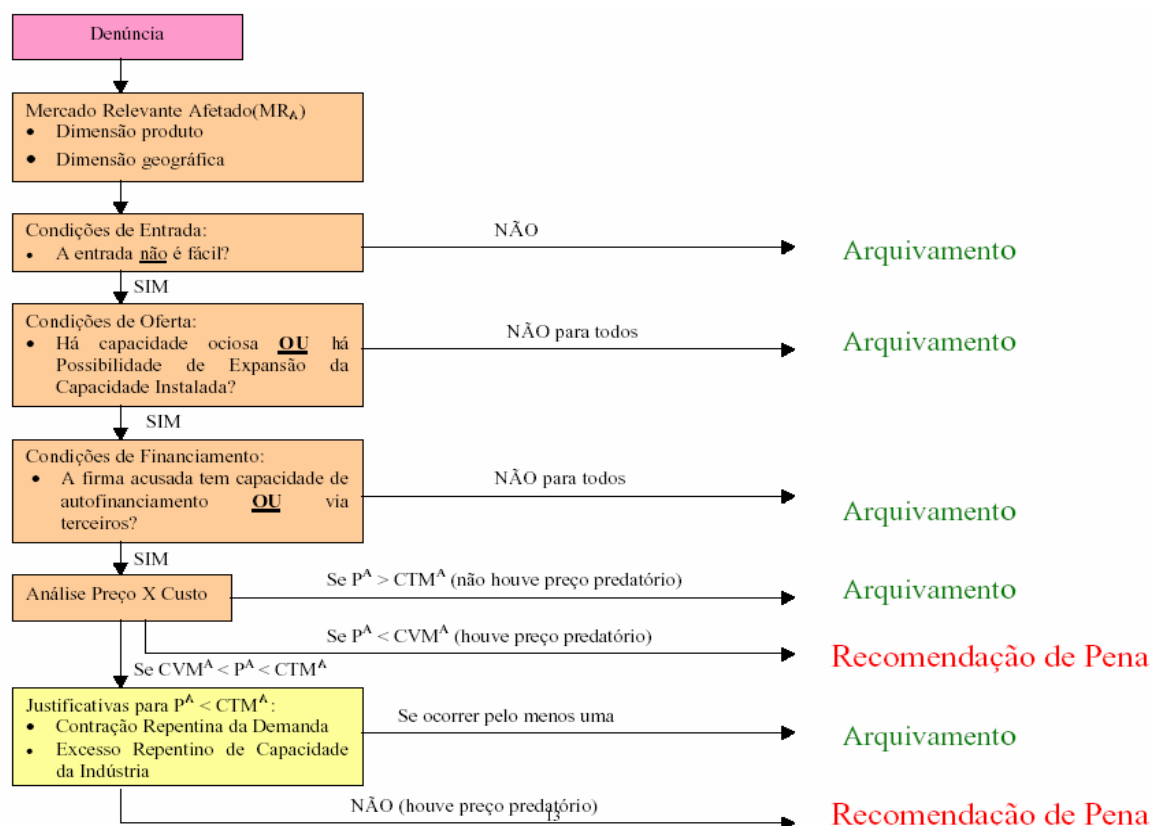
Denúncia

Mercado Relevante Afetado($MR_A$)
- Dimensão produto
- Dimensão geográfica

Condições de Entrada:
- A entrada não é fácil?

NÃO

Arquivamento

SIM

Condições de Oferta:
- Há capacidade ociosa OU há Possibilidade de Expansão da Capacidade Instalada?

NÃO para todos

Arquivamento

SIM

Condições de Financiamento:
- A firma acusada tem capacidade de autofinanciamento OU via terceiros?

NÃO para todos

Arquivamento

SIM

Análise Preço X Custo

Se $P^A > CTM^A$ (não houve preço predatório)

Arquivamento

Se $P^A < CVM^A$ (houve preço predatório)

Recomendação de Pena

Se $CVM^A < P^A < CTM^A$

Justificativas para $P^A < CTM^A$:
- Contração Repentina da Demanda
- Excesso Repentino de Capacidade da Indústria

Se ocorrer pelo menos uma

Arquivamento

NÃO (houve preço predatório)

Recomendacão de Pena

13